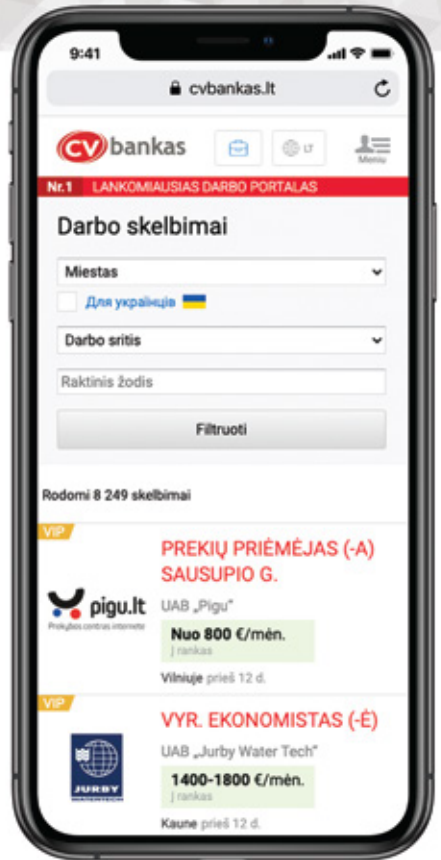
9:41

cvbankas.lt

CV bankas

LT

Meniu

Nr.1 LANKOMIAUSIAS DARBO PORTALAS

Darbo skelbimai

Miestas

Для українців

Darbo sritis

Raktinis žodis

Filtruoti

Rodomi 8 249 skelbimai

VIP

pigu.lt
Prekybos centras internete

PREKIŲ PRIĖMĖJAS (-A) SAUSUPIO G.

UAB „Pigu"

Nuo 800 €/mėn.
Į rankas

Vilniuje prieš 12 d.

VIP

JURBY WATERTECH

VYR. EKONOMISTAS (-Ė)

UAB „Jurby Water Tech"

1400-1800 €/mėn.
Į rankas

Kaune prieš 12 d.